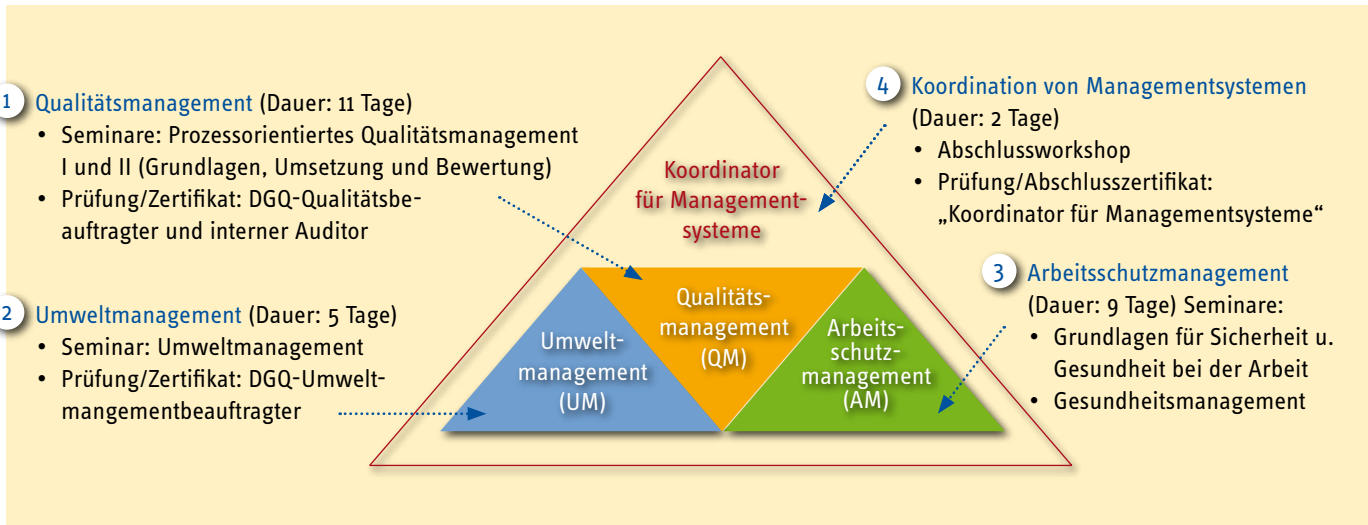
1 Qualitätsmanagement (Dauer: 11 Tage)
• Seminare: Prozessorientiertes Qualitätsmanagement I und II (Grundlagen, Umsetzung und Bewertung)
• Prüfung/Zertifikat: DGQ-Qualitätsbeauftragter und interner Auditor

2 Umweltmanagement (Dauer: 5 Tage)
• Seminar: Umweltmanagement
• Prüfung/Zertifikat: DGQ-Umweltmangementbeauftragter

Koordinator für Managementsysteme

Qualitätsmanagement (QM)

Umweltmanagement (UM)

Arbeitsschutzmanagement (AM)

4 Koordination von Managementsystemen (Dauer: 2 Tage)
• Abschlussworkshop
• Prüfung/Abschlusszertifikat: „Koordinator für Managementsysteme“

3 Arbeitsschutzmanagement (Dauer: 9 Tage) Seminare:
• Grundlagen für Sicherheit u. Gesundheit bei der Arbeit
• Gesundheitsmanagement